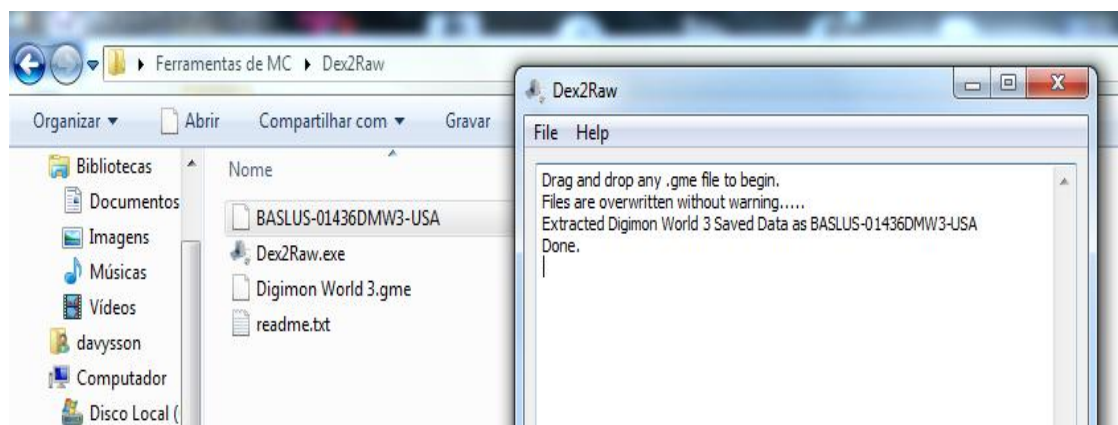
▸ Ferramentas de MC ▸ Dex2Raw

Organizar ▾ Abrir Compartilhar com ▾ Gravar

Bibliotecas
Documentos
Imagens
Músicas
Vídeos
davysson
Computador
Disco Local (

Nome

BASLUS-01436DMW3-USA
Dex2Raw.exe
Digimon World 3.gme
readme.txt

Dex2Raw

File Help

Drag and drop any .gme file to begin.
Files are overwritten without warning.....
Extracted Digimon World 3 Saved Data as BASLUS-01436DMW3-USA
Done.